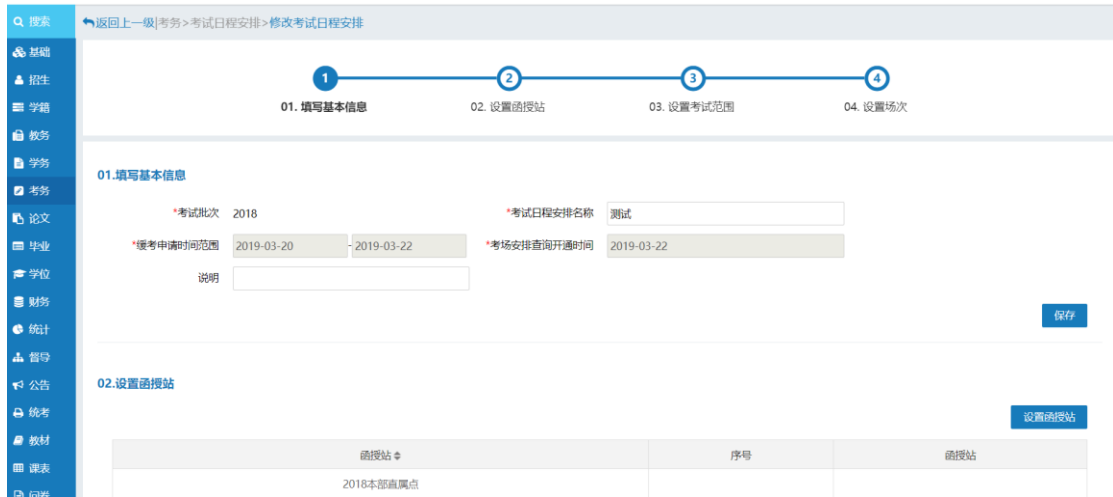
搜索
基础
招生
学籍
教务
学务
考务
论文
毕业
学位
财务
统计
督导
公告
统考
教材
课表
问卷

返回上一级|考务>考试日程安排>修改考试日程安排

1 01. 填写基本信息
2 02. 设置函授站
3 03. 设置考试范围
4 04. 设置场次

01.填写基本信息

*考试批次 2018
*考试日程安排名称 测试
*缓考申请时间范围 2019-03-20 - 2019-03-22
*考场安排查询开通时间 2019-03-22
说明

保存

02.设置函授站

设置函授站

| 函授站 | 序号 | 函授站 |
|---|---|---|
| 2018本部直属点 | | |